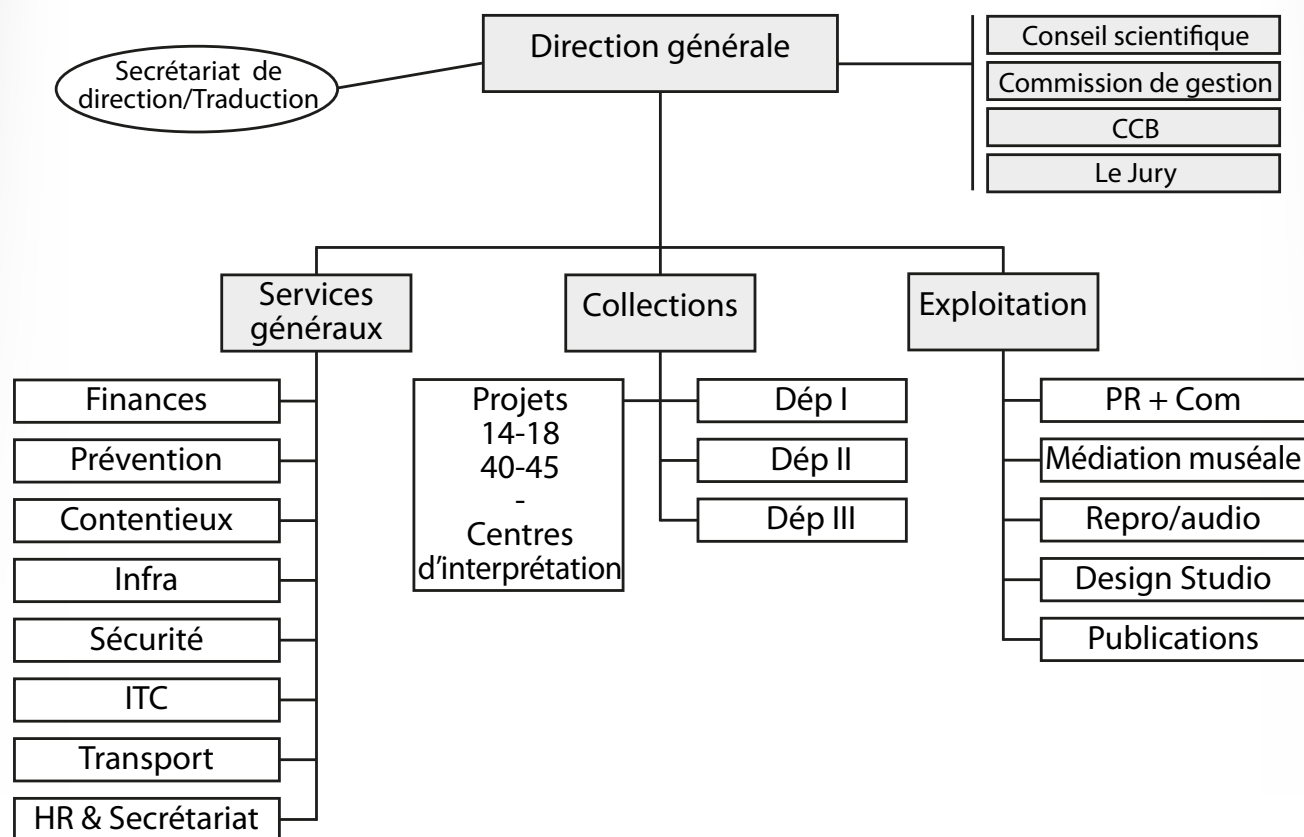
Direction générale

Secrétariat de direction/Traduction

Conseil scientifique
Commission de gestion
CCB
Le Jury

Services généraux

Finances
Prévention
Contentieux
Infra
Sécurité
ITC
Transport
HR & Secrétariat

Collections

Projets
14-18
40-45
-
Centres d'interprétation

Dép I
Dép II
Dép III

Exploitation

PR + Com
Médiation muséale
Repro/audio
Design Studio
Publications